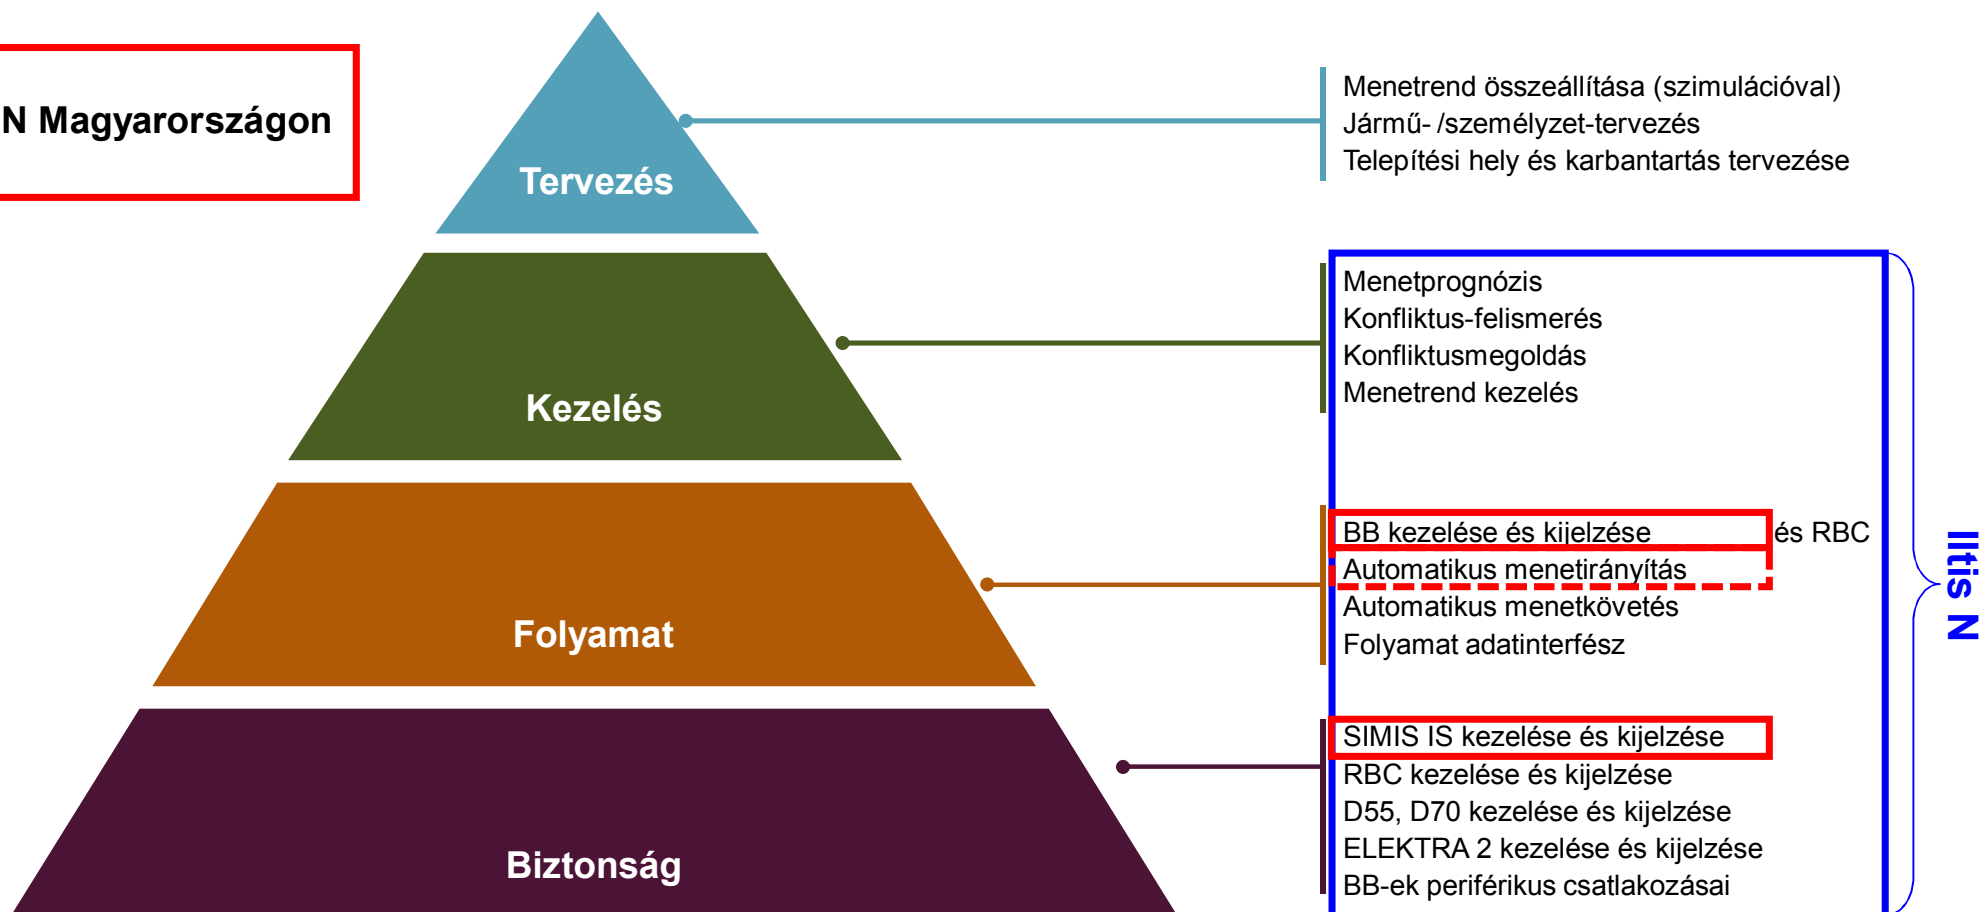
N Magyarországon

Tervezés

Kezelés

Folyamat

Biztonság

Menetrend összeállítása (szimulációval)
Jármű- /személyzet-tervezés
Telepítési hely és karbantartás tervezése

Menetprognózis
Konfliktus-felismerés
Konfliktusmegoldás
Menetrend kezelés

BB kezelése és kijelzése és RBC
Automatikus menetirányítás
Automatikus menetkövetés
Folyamat adatinterfész

SIMIS IS kezelése és kijelzése
RBC kezelése és kijelzése
D55, D70 kezelése és kijelzése
ELEKTRA 2 kezelése és kijelzése
BB-ek periférikus csatlakozásai

Iltis N